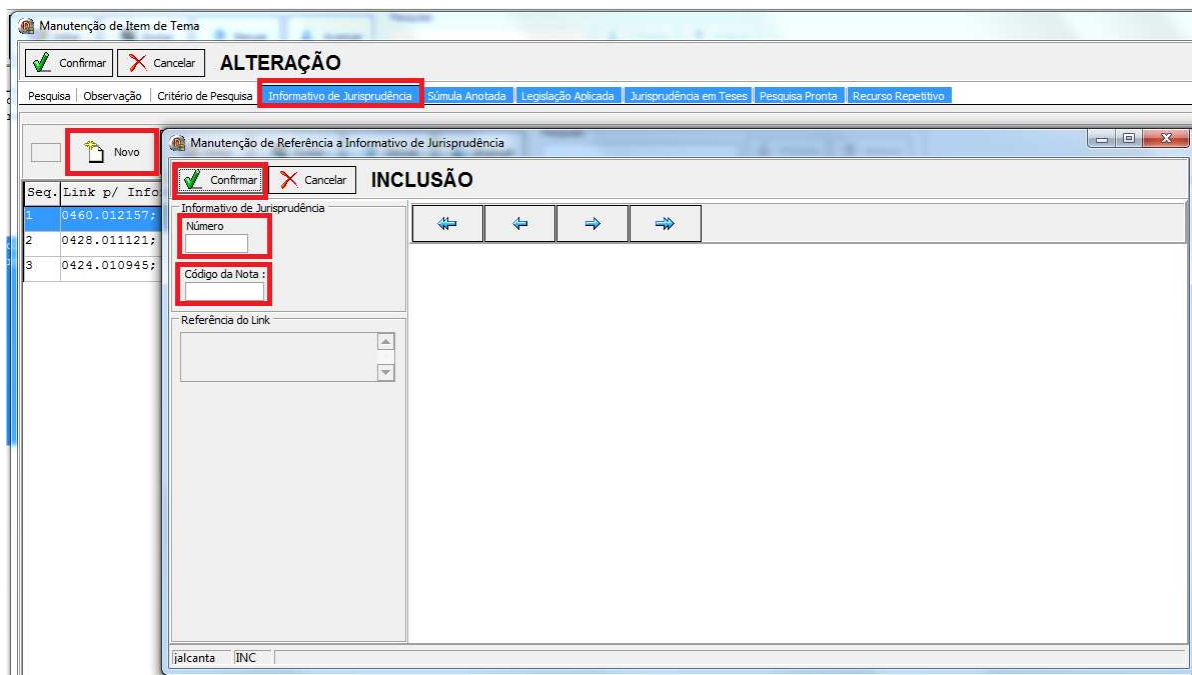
Manutenção de Item de Tema

Confirmar Cancelar ALTERAÇÃO

Pesquisa | Observação | Critério de Pesquisa | Informativo de Jurisprudência | Súmula Anotada | Legislação Aplicada | Jurisprudência em Teses | Pesquisa Pronta | Recurso Repetitivo

Novo

| Seq. | Link p/ Info |
|---|---|
| 1 | 0460.012157; |
| 2 | 0428.011121; |
| 3 | 0424.010945; |

Manutenção de Referência a Informativo de Jurisprudência

Confirmar Cancelar INCLUSÃO

Informativo de Jurisprudência
Número
Código da Nota :

Referência do Link

jalcanta INC